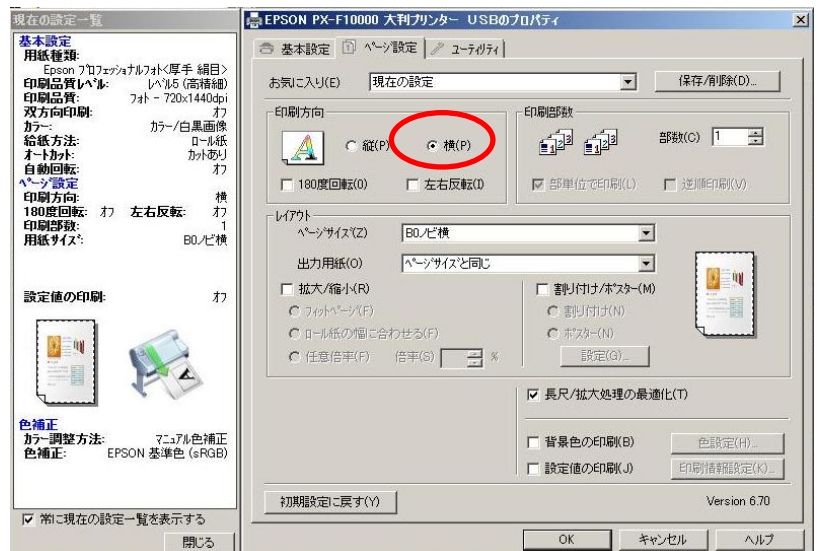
現在の設定一覧

基本設定
用紙種類:
Epson プロフェッショナルフォト<厚手 絹目>
印刷品質レベル: レベル5 (高精細)
印刷品質: フォト - 720x1440dpi
双方向印刷: オフ
カラー: カラー/白黒画像
給紙方法: ロール紙
オートカット: カットあり
自動回転: オフ
ページ設定
印刷方向: 横
180度回転: オフ 左右反転: オフ
印刷部数: 1
用紙サイズ: B0ノビ横

設定値の印刷: オフ

色補正
カラー調整方法: マニュアル色補正
色補正: EPSON 基準色 (sRGB)

☑ 常に現在の設定一覧を表示する
閉じる

EPSON PX-F10000 大判プリンター USBのプロパティ

基本設定 | ページ設定 | ユーティリティ

お気に入り(E) 現在の設定 保存/削除(D)...

印刷方向
縦(P) ● 横(P)
☐ 180度回転(0) ☐ 左右反転(I)

印刷部数
部数(C) 1
☑ 部単位で印刷(L) ☐ 逆順印刷(V)

レイアウト
ページサイズ(Z) B0ノビ横
出力用紙(O) ページサイズと同じ
☐ 拡大/縮小(R)
フィットページ(F)
ロール紙の幅に合わせる(F)
任意倍率(F) 倍率(S) %
☐ 割り付け/ポスター(M)
割り付け(N)
ポスター(N)
設定(G)...

☑ 長尺/拡大処理の最適化(T)

☐ 背景色の印刷(B) 色設定(H)...
☐ 設定値の印刷(J) 印刷情報設定(K)...

初期設定に戻す(Y) Version 6.70

OK キャンセル ヘルプ